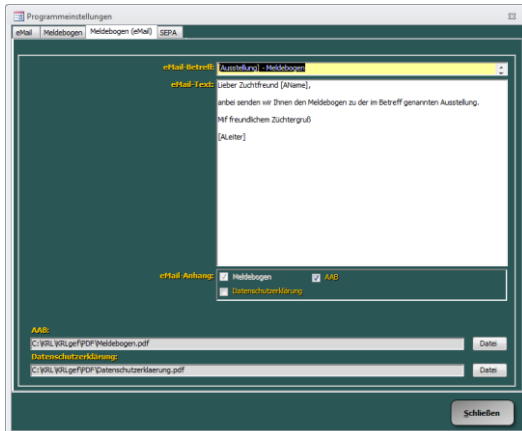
Programmeinstellungen

eMail | Meldebogen | Meldebogen (eMail) | SEPA

eMail-Betreff: [Ausstellung] - Meldebogen

eMail-Text: Lieber Zuchtfreund [AName],

anbei senden wir Ihnen den Meldebogen zu der im Betreff genannten Ausstellung.

Mit freundlichem Züchtergruß

[ALeiter]

eMail-Anhang: Meldebogen AAB
Datenschutzerklärung

AAB:
C:\RL\RLgef\PDF\Meldebogen.pdf
Datei

Datenschutzerklärung:
C:\RL\RLgef\PDF\Datenschutzerklaerung.pdf
Datei

Schließen